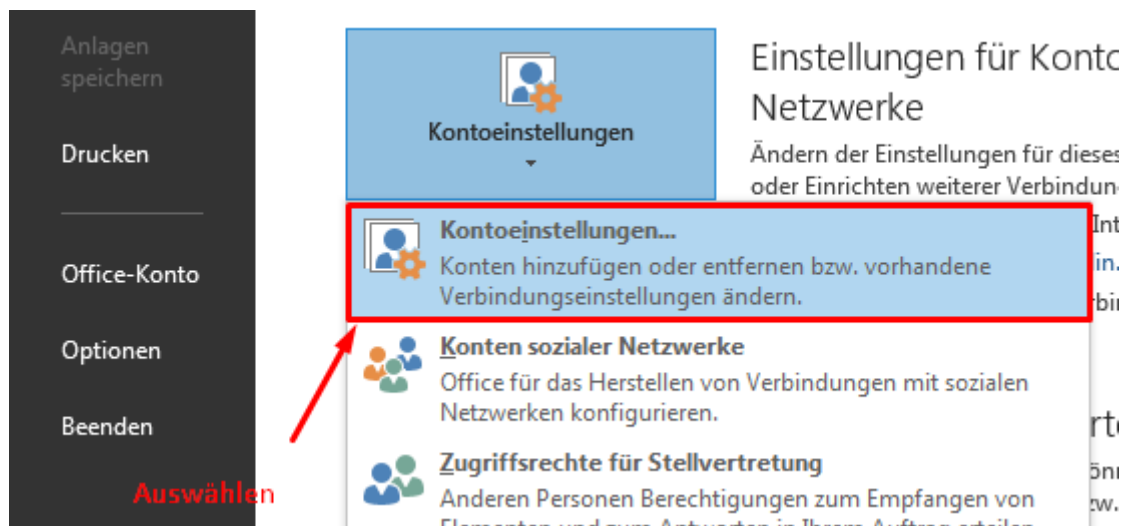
Anlagen speichern

Drucken

Office-Konto

Optionen

Beenden

Kontoeinstellungen

Einstellungen für Konto
Netzwerke

Ändern der Einstellungen für dieses
oder Einrichten weiterer Verbindung

Kontoeinstellungen...
Konten hinzufügen oder entfernen bzw. vorhandene Verbindungseinstellungen ändern.

Int
in.
rbin

Konten sozialer Netzwerke
Office für das Herstellen von Verbindungen mit sozialen Netzwerken konfigurieren.

rte

Zugriffsrechte für Stellvertretung
Anderen Personen Berechtigungen zum Empfangen von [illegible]

önn
bzw.

Auswählen